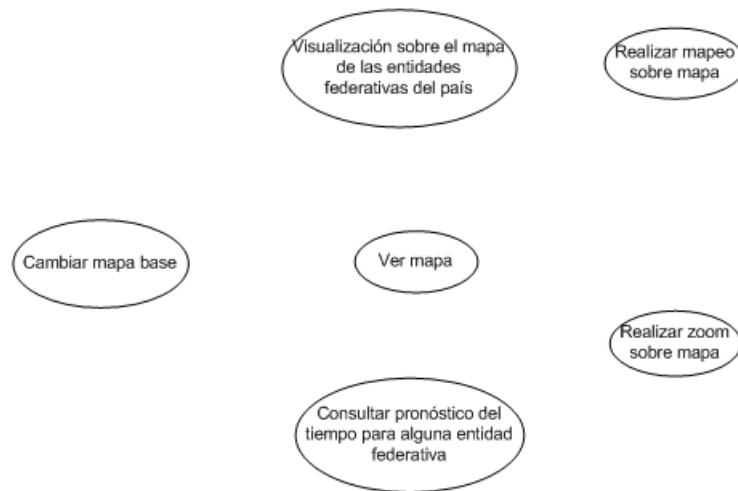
Visualización sobre el mapa de las entidades federativas del país

Realizar mapeo sobre mapa

Cambiar mapa base

Ver mapa

Realizar zoom sobre mapa

Consultar pronóstico del tiempo para alguna entidad federativa